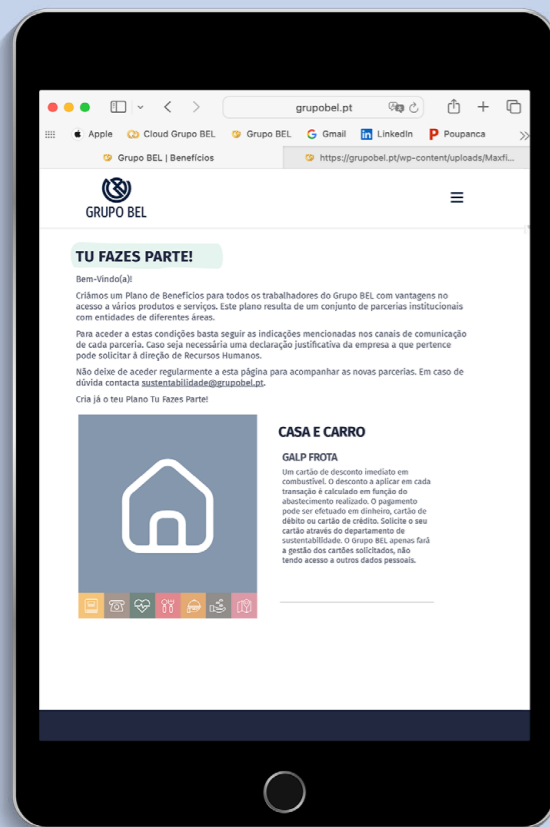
grupobel.pt

Apple Cloud Grupo BEL Grupo BEL Gmail LinkedIn Poupanca

Grupo BEL | Benefícios
https://grupobel.pt/wp-content/uploads/Maxfi...

GRUPO BEL

TU FAZES PARTE!

Bem-Vindo(a)!

Criámos um Plano de Benefícios para todos os trabalhadores do Grupo BEL com vantagens no acesso a vários produtos e serviços. Este plano resulta de um conjunto de parcerias institucionais com entidades de diferentes áreas.

Para aceder a estas condições basta seguir as indicações mencionadas nos canais de comunicação de cada parceria. Caso seja necessária uma declaração justificativa da empresa a que pertence pode solicitar à direção de Recursos Humanos.

Não deixe de aceder regularmente a esta página para acompanhar as novas parcerias. Em caso de dúvida contacta sustentabilidade@grupobel.pt.

Cria já o teu Plano Tu Fazes Parte!

CASA E CARRO

GALP FROTA

Um cartão de desconto imediato em combustível. O desconto a aplicar em cada transação é calculado em função do abastecimento realizado. O pagamento pode ser efetuado em dinheiro, cartão de débito ou cartão de crédito. Solicite o seu cartão através do departamento de sustentabilidade. O Grupo BEL apenas fará a gestão dos cartões solicitados, não tendo acesso a outros dados pessoais.